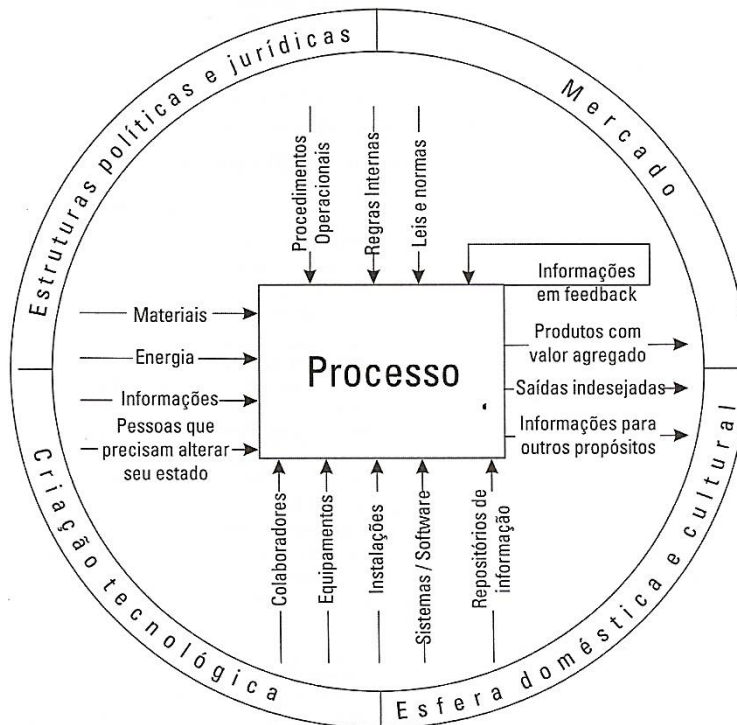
Estruturas políticas e jurídicas

Mercado

Procedimentos Operacionais

Regras Internas

Leis e normas

Informações em feedback

Materiais

Energia

Informações

Pessoas que precisam alterar seu estado

Processo

Produtos com valor agregado

Saídas indesejadas

Informações para outros propósitos

Colaboradores

Equipamentos

Instalações

Sistemas / Software

Repositórios de informação

Criação tecnológica

Esfera doméstica e cultural